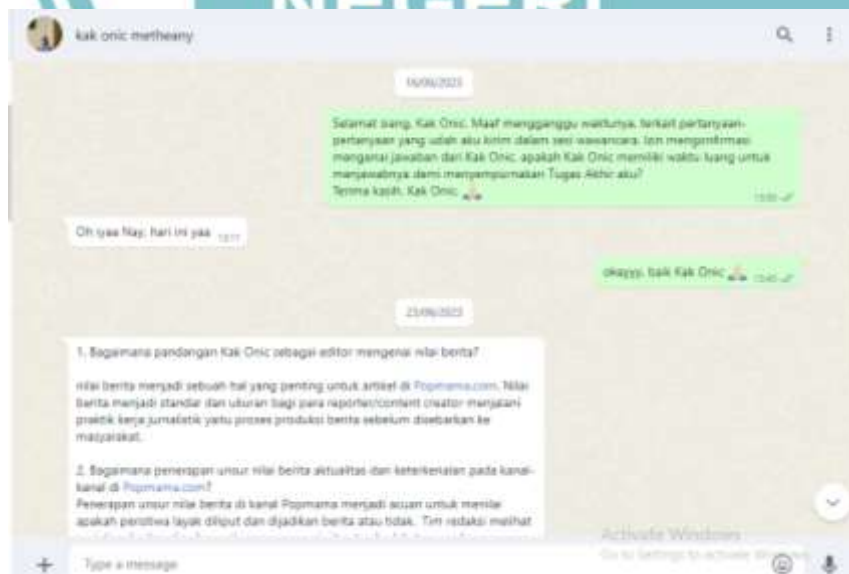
kak onic metheany

16/06/2023

Selamat siang, Kak Onic. Maaf mengganggu waktunya, terkait pertanyaan-pertanyaan yang udah aku kirim dalam sesi wawancara. Izin mengonfirmasi mengenai jawaban dari Kak Onic, apakah Kak Onic memiliki waktu luang untuk menjawabnya demi menyempurnakan Tugas Akhir aku?
Terima kasih, Kak Onic. 🙏 13:00 ✓

Oh iyaa Nay, hari ini yaa 13:11

okayyy, baik Kak Onic 🙏 13:40 ✓

23/06/2023

1. Bagaimana pandangan Kak Onic sebagai editor mengenai nilai berita?

nilai berita menjadi sebuah hal yang penting untuk artikel di Popmama.com. Nilai berita menjadi standar dan ukuran bagi para reporter/content creator menjalani praktik kerja jurnalistik yaitu proses produksi berita sebelum disebarkan ke masyarakat.

2. Bagaimana penerapan unsur nilai berita aktualitas dan keterkenalan pada kanal-kanal di Popmama.com?
Penerapan unsur nilai berita di kanal Popmama menjadi acuan untuk menilai apakah peristiwa layak diliput dan dijadikan berita atau tidak. Tim redaksi melihat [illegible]

Activate Windows
Go to Settings to activate Windows.

Type a message